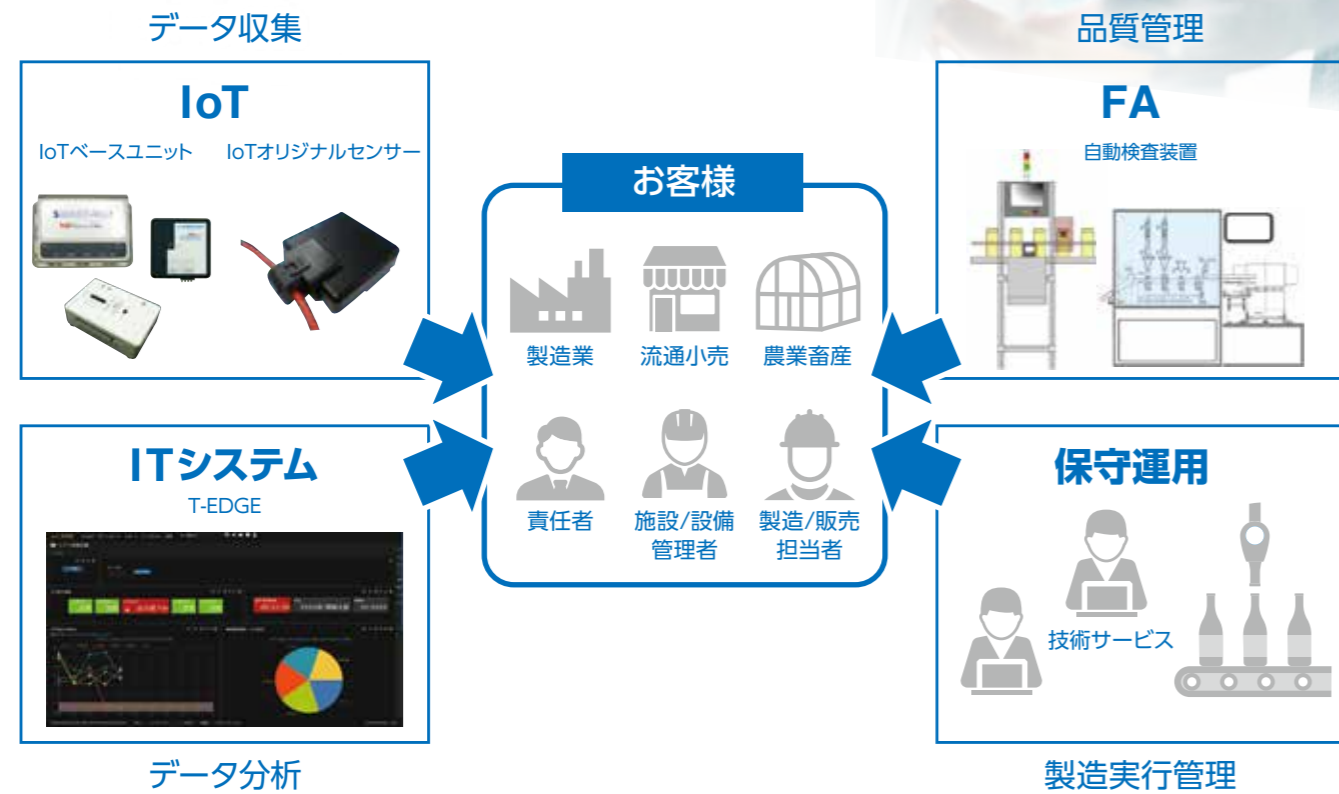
データ収集

IoT

IoTベースユニット IoTオリジナルセンサー

品質管理

FA

自動検査装置

お客様

製造業 流通小売 農業畜産

責任者 施設/設備管理者 製造/販売担当者

ITシステム

T-EDGE

保守運用

技術サービス

データ分析

製造実行管理